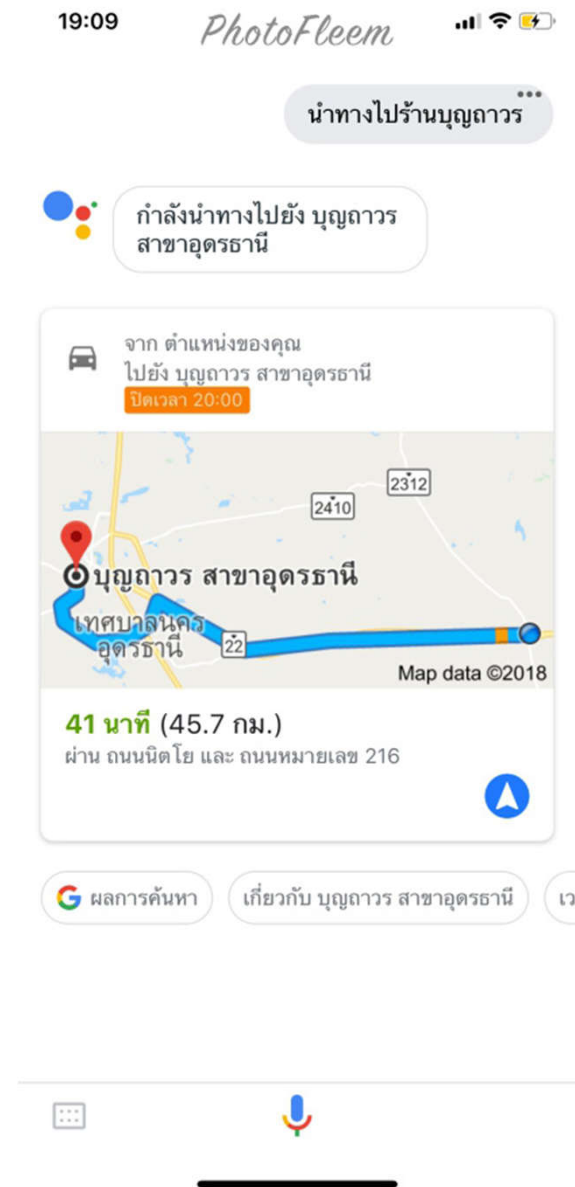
19:09 PhotoFleem

นำทางไปร้านบุญถาวร

กำลังนำทางไปยัง บุญถาวร สาขาอุดรธานี

จาก ตำแหน่งของคุณ
ไปยัง บุญถาวร สาขาอุดรธานี
ปิดเวลา 20:00

2312
2410
บุญถาวร สาขาอุดรธานี
เทศบาลนคร อุดรธานี
22
Map data ©2018

41 นาที (45.7 กม.)
ผ่าน ถนนนิตโย และ ถนนหมายเลข 216

ผลการค้นหา
เกี่ยวกับ บุญถาวร สาขาอุดรธานี
เว